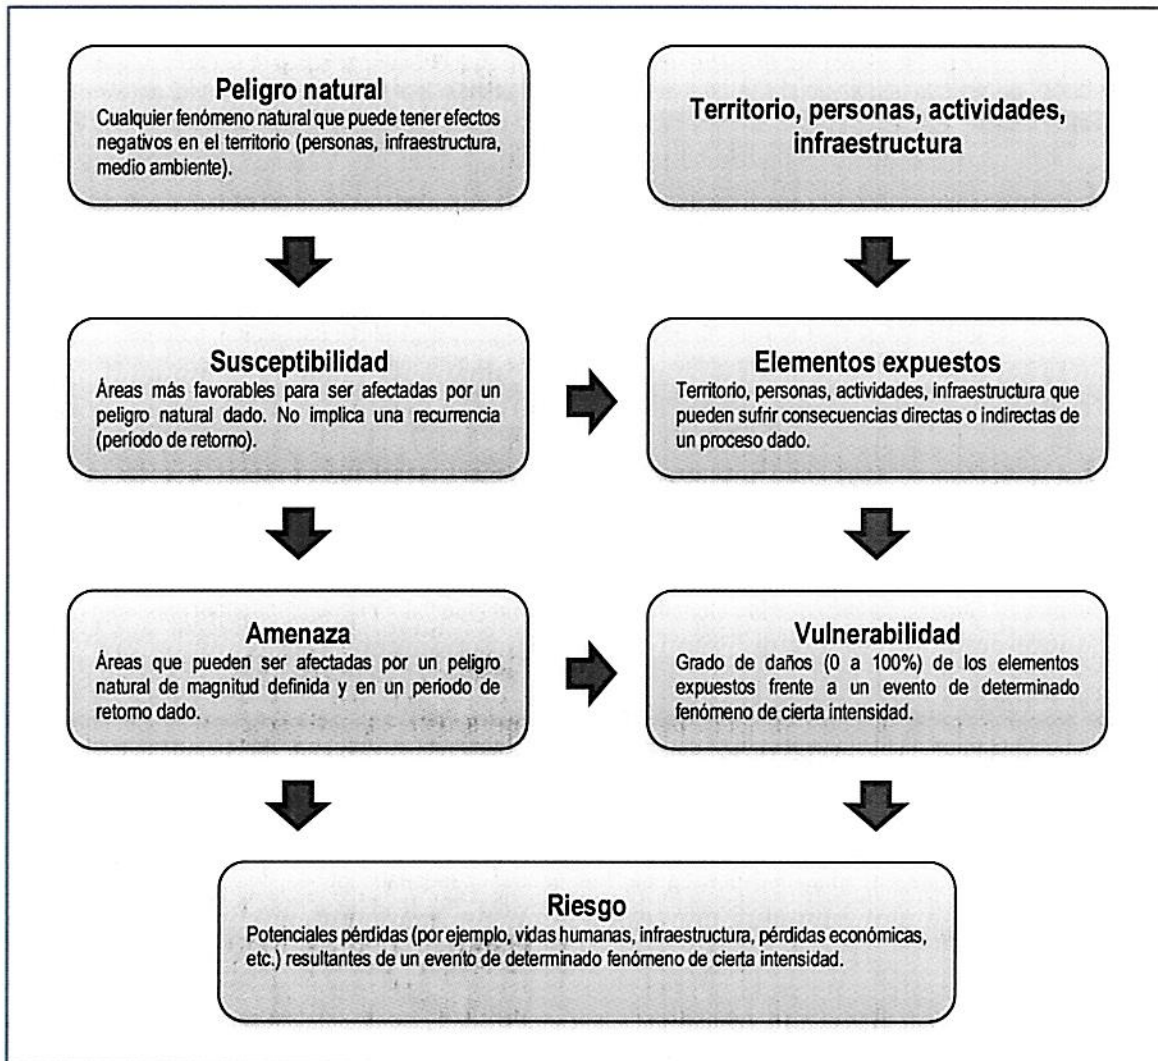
Peligro natural
Cualquier fenómeno natural que puede tener efectos negativos en el territorio (personas, infraestructura, medio ambiente).

Territorio, personas, actividades, infraestructura

Susceptibilidad
Áreas más favorables para ser afectadas por un peligro natural dado. No implica una recurrencia (período de retorno).

Elementos expuestos
Territorio, personas, actividades, infraestructura que pueden sufrir consecuencias directas o indirectas de un proceso dado.

Amenaza
Áreas que pueden ser afectadas por un peligro natural de magnitud definida y en un período de retorno dado.

Vulnerabilidad
Grado de daños (0 a 100%) de los elementos expuestos frente a un evento de determinado fenómeno de cierta intensidad.

Riesgo
Potenciales pérdidas (por ejemplo, vidas humanas, infraestructura, pérdidas económicas, etc.) resultantes de un evento de determinado fenómeno de cierta intensidad.